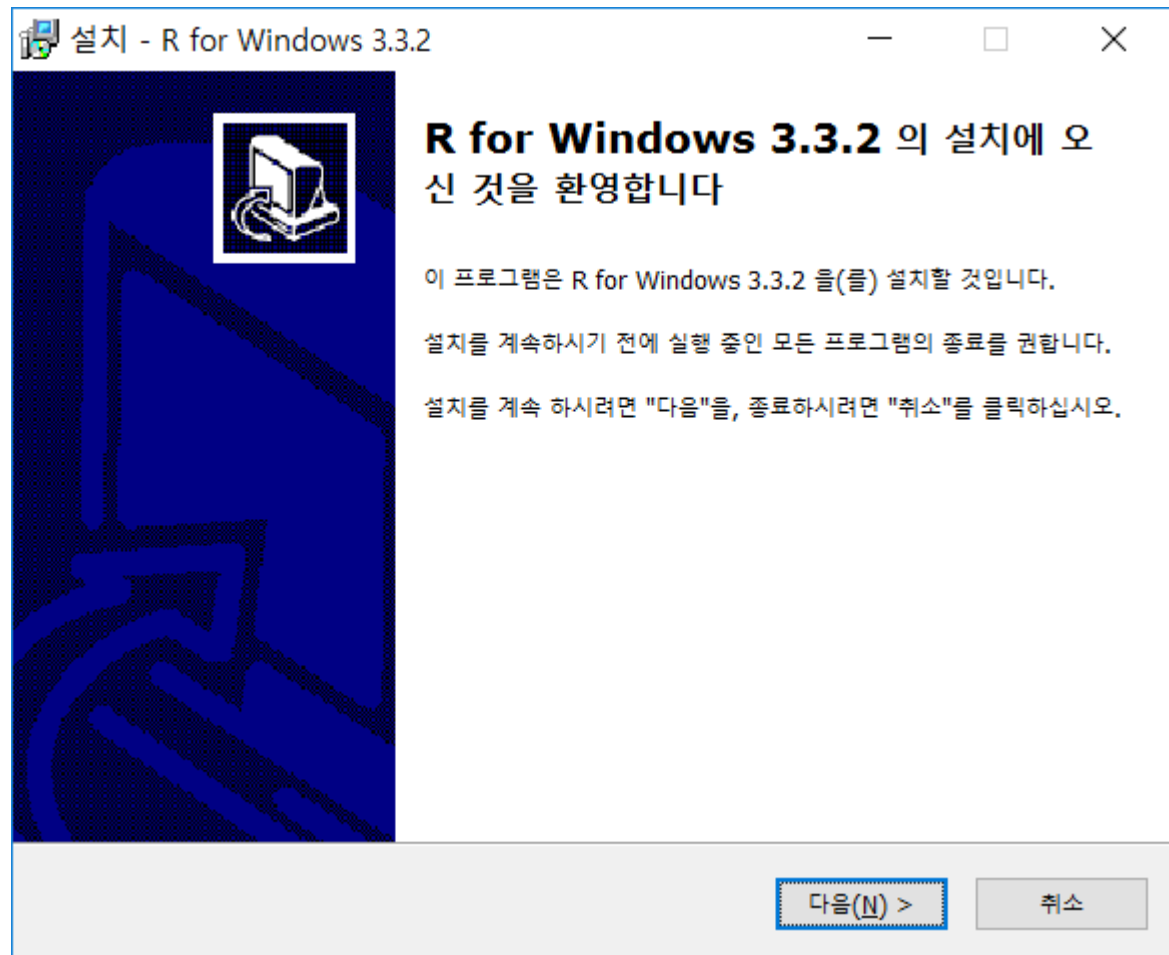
설치 - R for Windows 3.3.2

R for Windows 3.3.2 의 설치에 오신 것을 환영합니다

이 프로그램은 R for Windows 3.3.2 을(를) 설치할 것입니다.

설치를 계속하시기 전에 실행 중인 모든 프로그램의 종료를 권합니다.

설치를 계속 하시려면 "다음"을, 종료하시려면 "취소"를 클릭하십시오.

다음(N) >

취소